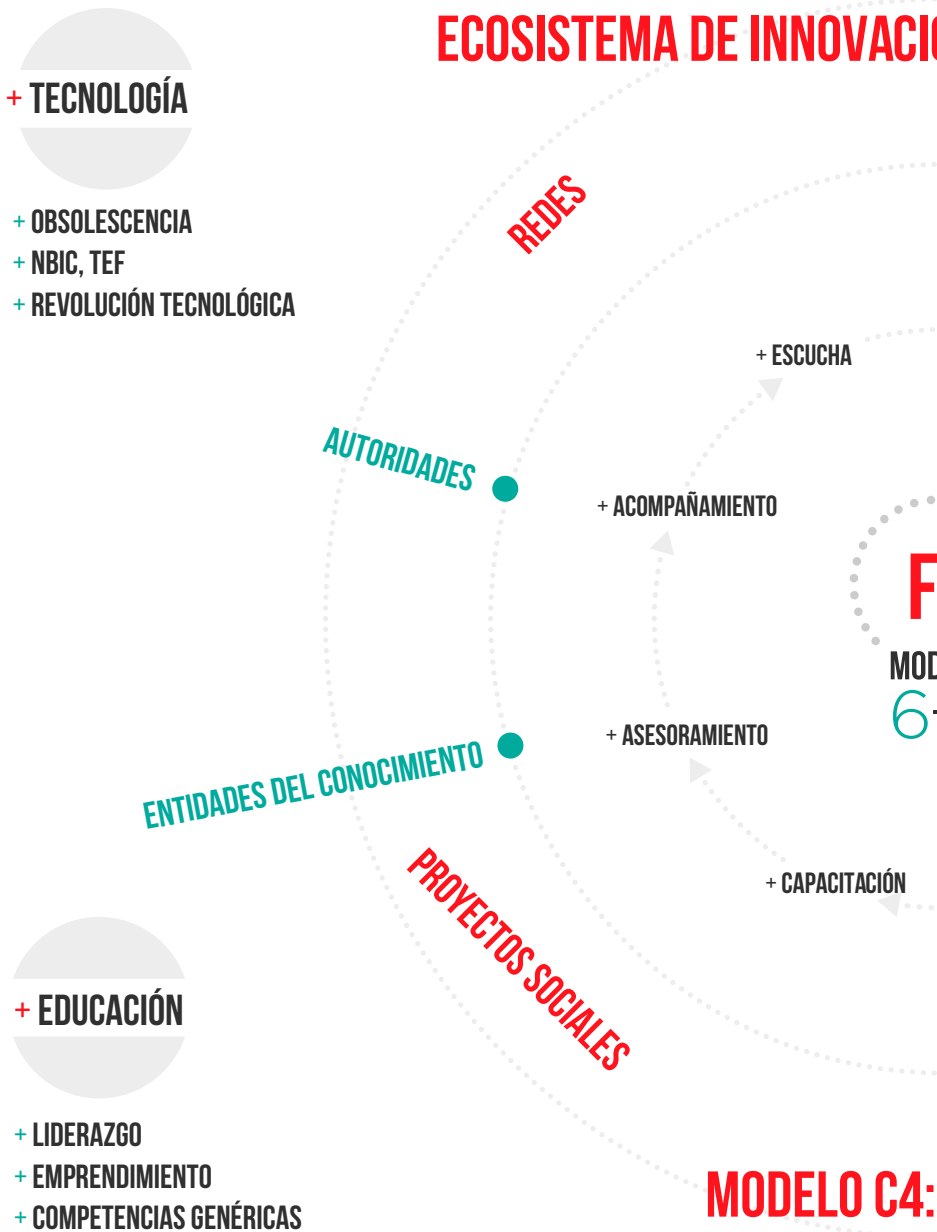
ECOSISTEMA DE INNOVACIO

+ TECNOLOGÍA

+ OBSOLESCENCIA
+ NBIC, TEF
+ REVOLUCIÓN TECNOLÓGICA

REDES

+ ESCUCHA

AUTORIDADES

+ ACOMPAÑAMIENTO

F
MOD
6

+ ASESORAMIENTO

ENTIDADES DEL CONOCIMIENTO

+ CAPACITACIÓN

PROYECTOS SOCIALES

+ EDUCACIÓN

+ LIDERAZGO
+ EMPRENDIMIENTO
+ COMPETENCIAS GENÉRICAS

MODELO C4: